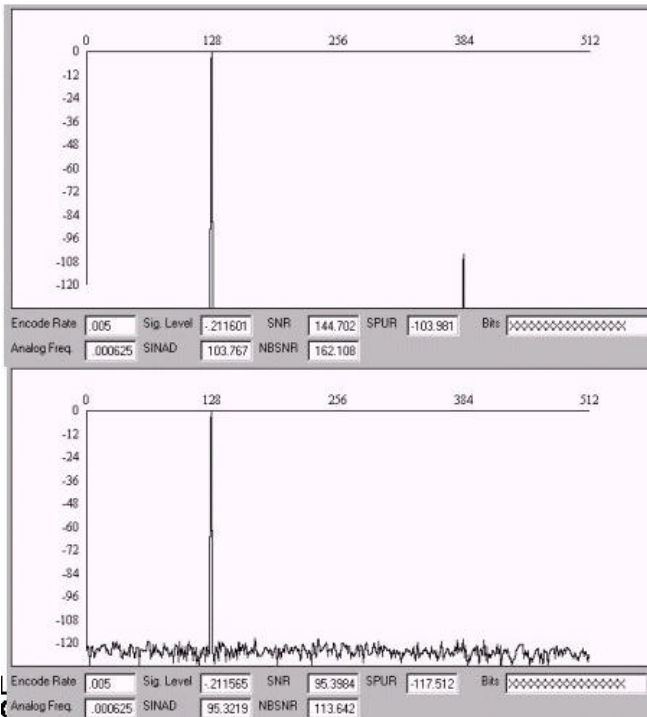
0 128 256 384 512
0
-12
-24
-36
-48
-60
-72
-84
-96
-108
-120

Encode Rate .005 Sig. Level -.211601 SNR 144.702 SPUR -103.981 Bits XXXXXXXXXXXXXXXX
Analog Freq. .000625 SINAD 103.767 NBSNR 162.108

0 128 256 384 512
0
-12
-24
-36
-48
-60
-72
-84
-96
-108
-120

Encode Rate .005 Sig. Level -.211565 SNR 95.3984 SPUR -117.512 Bits XXXXXXXXXXXXXXXX
Analog Freq. .000625 SINAD 95.3219 NBSNR 113.642